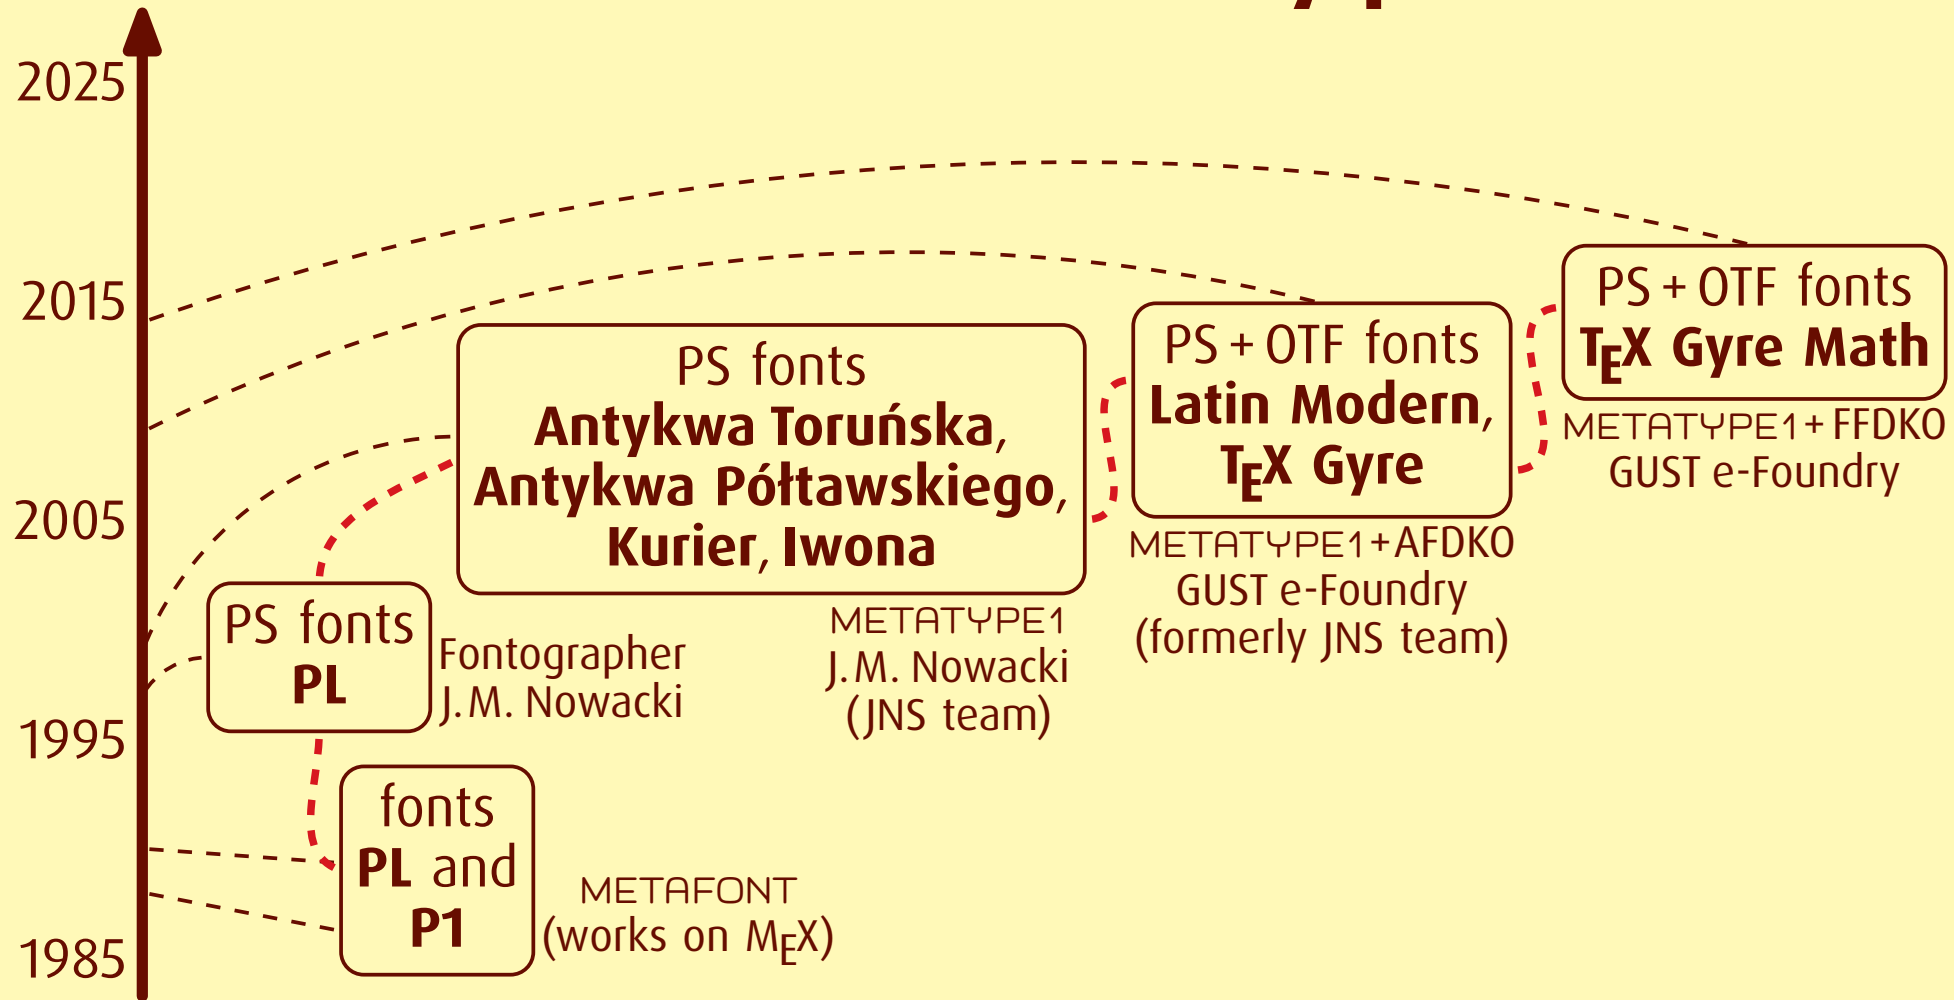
2025

2015

2005

1995

1985

PS fonts
**Antykwa Toruńska, Antykwa Półtawskiego, Kurier, Iwona**

METATYPE1
J.M. Nowacki
(JNS team)

PS + OTF fonts
**Latin Modern, $\TeX$ Gyre**

METATYPE1 + AFDKO
GUST e-Foundry
(formerly JNS team)

PS + OTF fonts
**$\TeX$ Gyre Math**

METATYPE1 + FFDKO
GUST e-Foundry

PS fonts
**PL**

Fontographer
J.M. Nowacki

fonts
**PL** and **P1**

METAFONT
(works on M$_E$X)